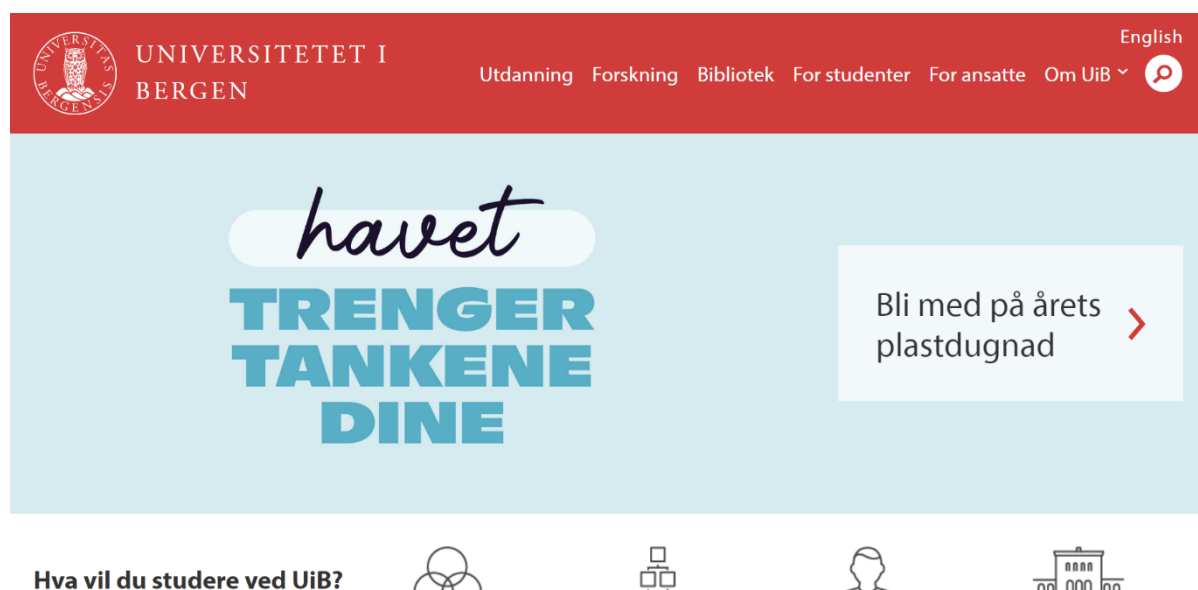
UNIVERSITAS BERGENSIS

UNIVERSITETET I BERGEN

English

Utdanning Forskning Bibliotek For studenter For ansatte Om UiB

havet
TRENGER TANKENE DINE

Bli med på årets plastdugnad

Hva vil du studere ved UiB?